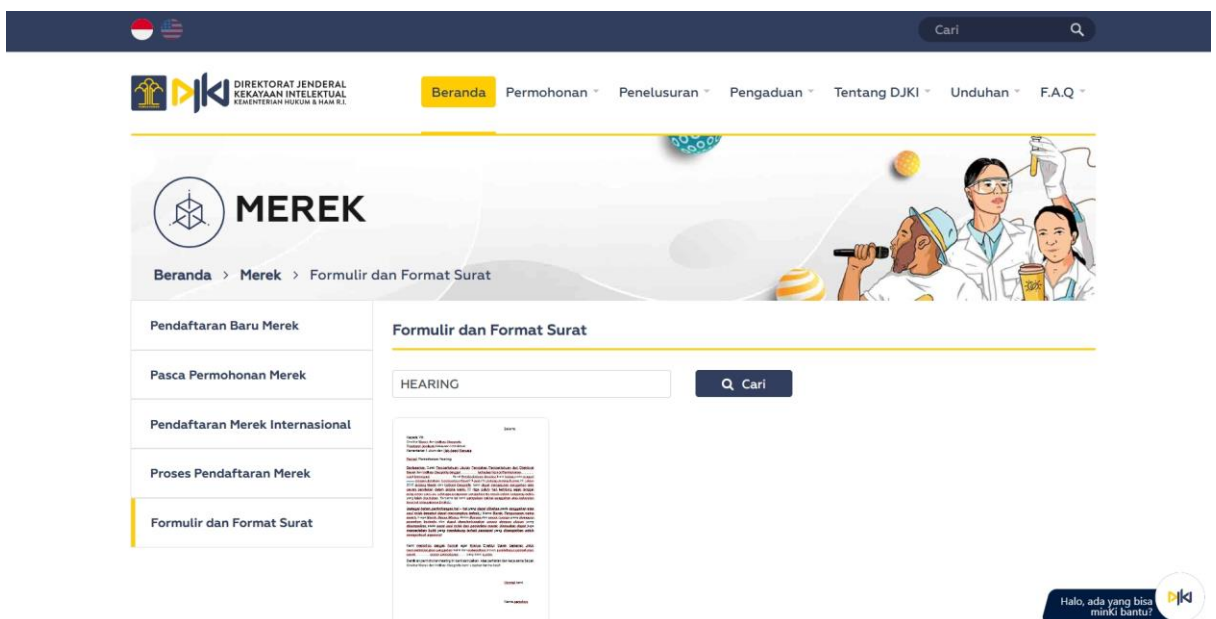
Cari

DIREKTORAT JENDERAL KEKAYAAN INTELEKTUAL KEMENTERIAN HUKUM & HAM R.I.

Beranda Permohonan Penelusuran Pengaduan Tentang DJKI Unduhan F.A.Q

MEREK

Beranda > Merek > Formulir dan Format Surat

Pendaftaran Baru Merek

Pasca Permohonan Merek

Pendaftaran Merek Internasional

Proses Pendaftaran Merek

Formulir dan Format Surat

Formulir dan Format Surat

HEARING

Cari

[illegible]

Halo, ada yang bisa minKi bantu?